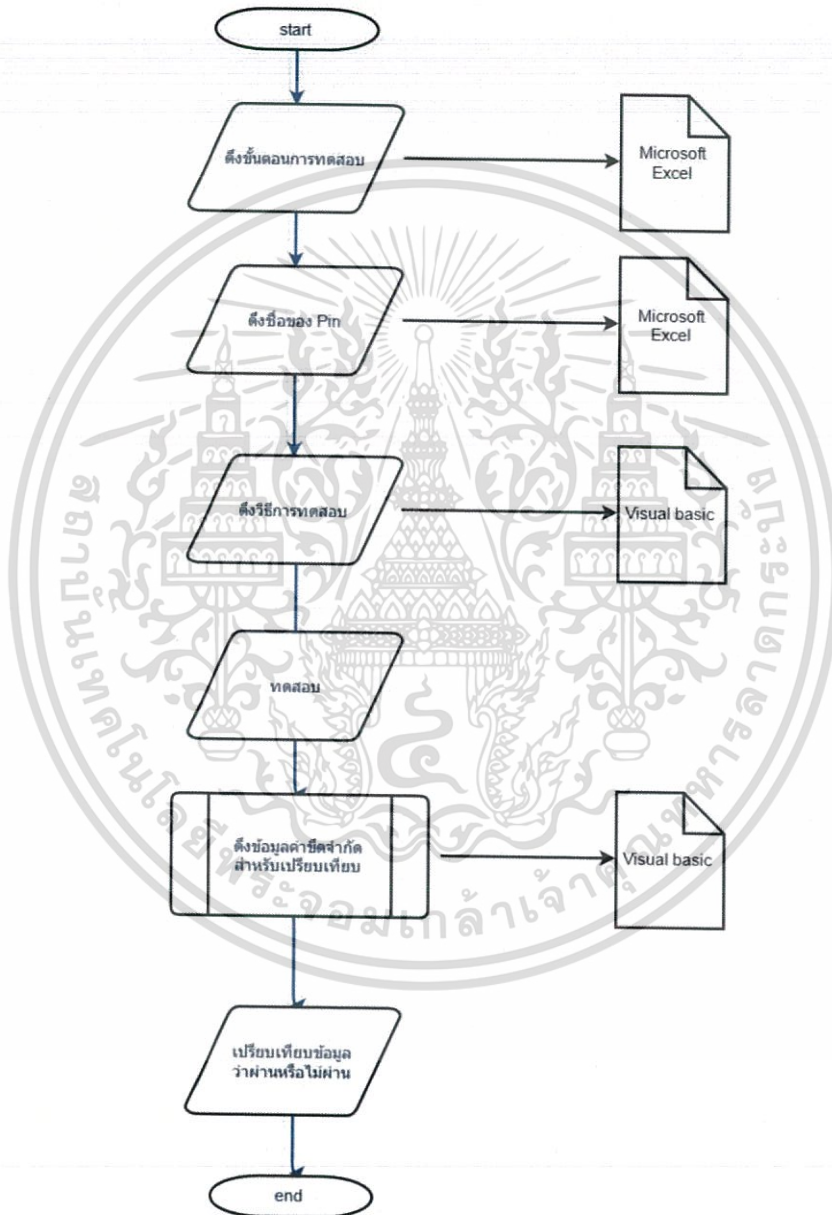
start

ดึงขั้นตอนการทดสอบ

Microsoft Excel

ดึงชื่อของ Pin

Microsoft Excel

ดึงวิธีการทดสอบ

Visual basic

ทดสอบ

ดึงข้อมูลค่าขีดจำกัดสำหรับเปรียบเทียบ

Visual basic

เปรียบเทียบข้อมูลว่าผ่านหรือไม่ผ่าน

end

สถาบันเทคโนโลยีพระจอมเกล้าเจ้าคุณทหารลาดกระบัง